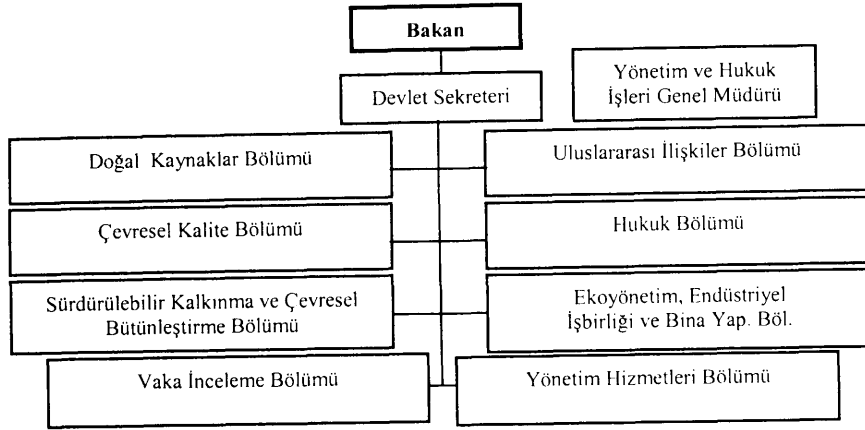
Bakan

Devlet Sekreteri

Yönetim ve Hukuk İşleri Genel Müdürü

Doğal Kaynaklar Bölümü

Uluslararası İlişkiler Bölümü

Çevresel Kalite Bölümü

Hukuk Bölümü

Sürdürülebilir Kalkınma ve Çevresel Bütünleştirme Bölümü

Ekoyönetim, Endüstriyel İşbirliği ve Bina Yap. Böl.

Vaka İnceleme Bölümü

Yönetim Hizmetleri Bölümü